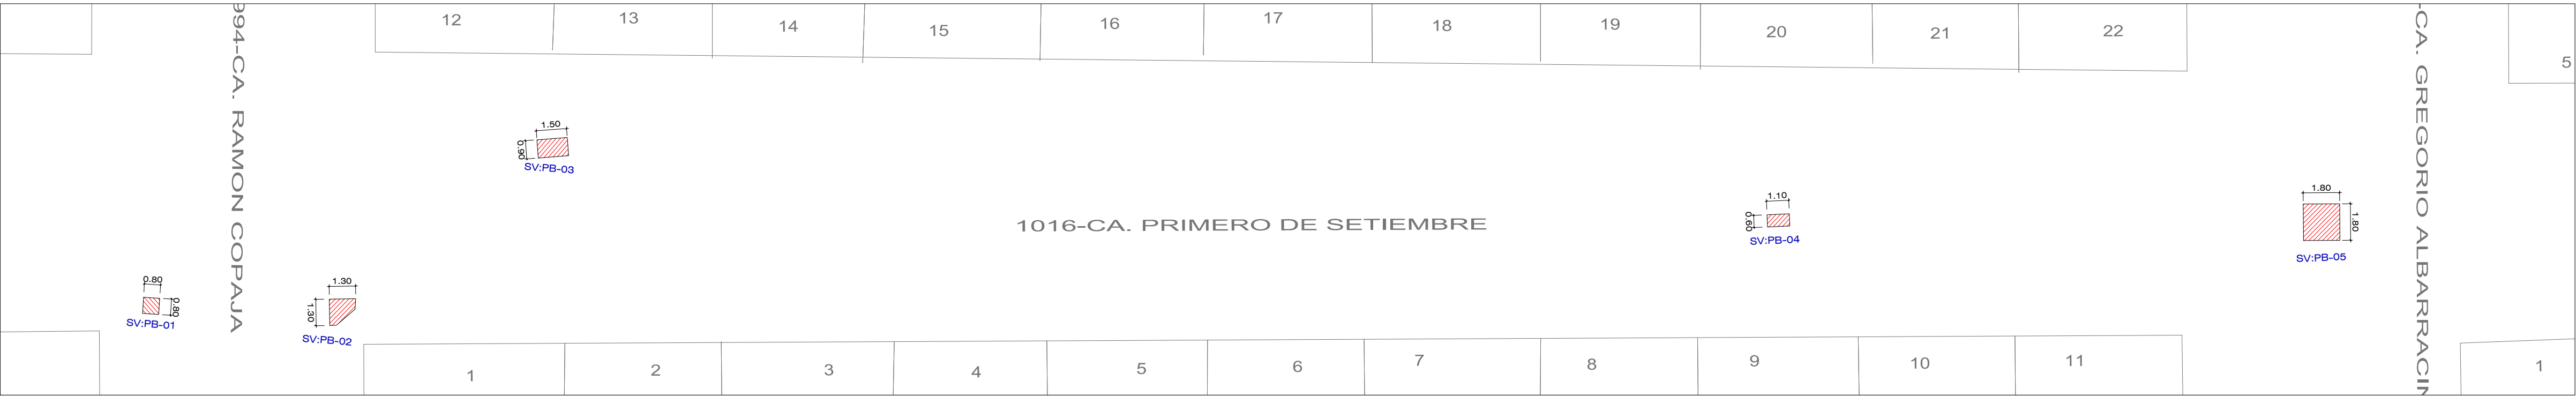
12
13
14
15
16
17
18
19
20
21
22
5

994-CA. RAMON COPAJA

-CA. GREGORIO ALBARRACIN

1.50
0.90
SV:PB-03

1016-CA. PRIMERO DE SETIEMBRE

1.10
0.60
SV:PB-04

1.80
1.80
SV:PB-05

0.80
0.80
SV:PB-01

1.30
1.30
SV:PB-02

1
2
3
4
5
6
7
8
9
10
11
1